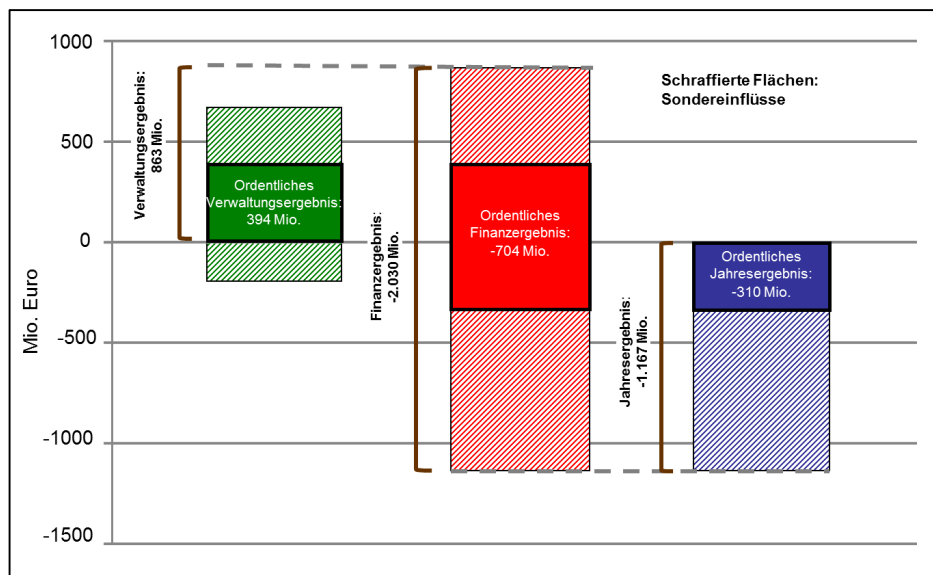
1000
500
0
-500
-1000
-1500

Mio. Euro

Verwaltungsergebnis:
863 Mio.

Ordentliches Verwaltungsergebnis: 394 Mio.

Finanzergebnis:
-2.030 Mio.

Ordentliches Finanzergebnis: -704 Mio.

Schraffierte Flächen: Sondereinflüsse

Jahresergebnis:
-1.167 Mio.

Ordentliches Jahresergebnis: -310 Mio.